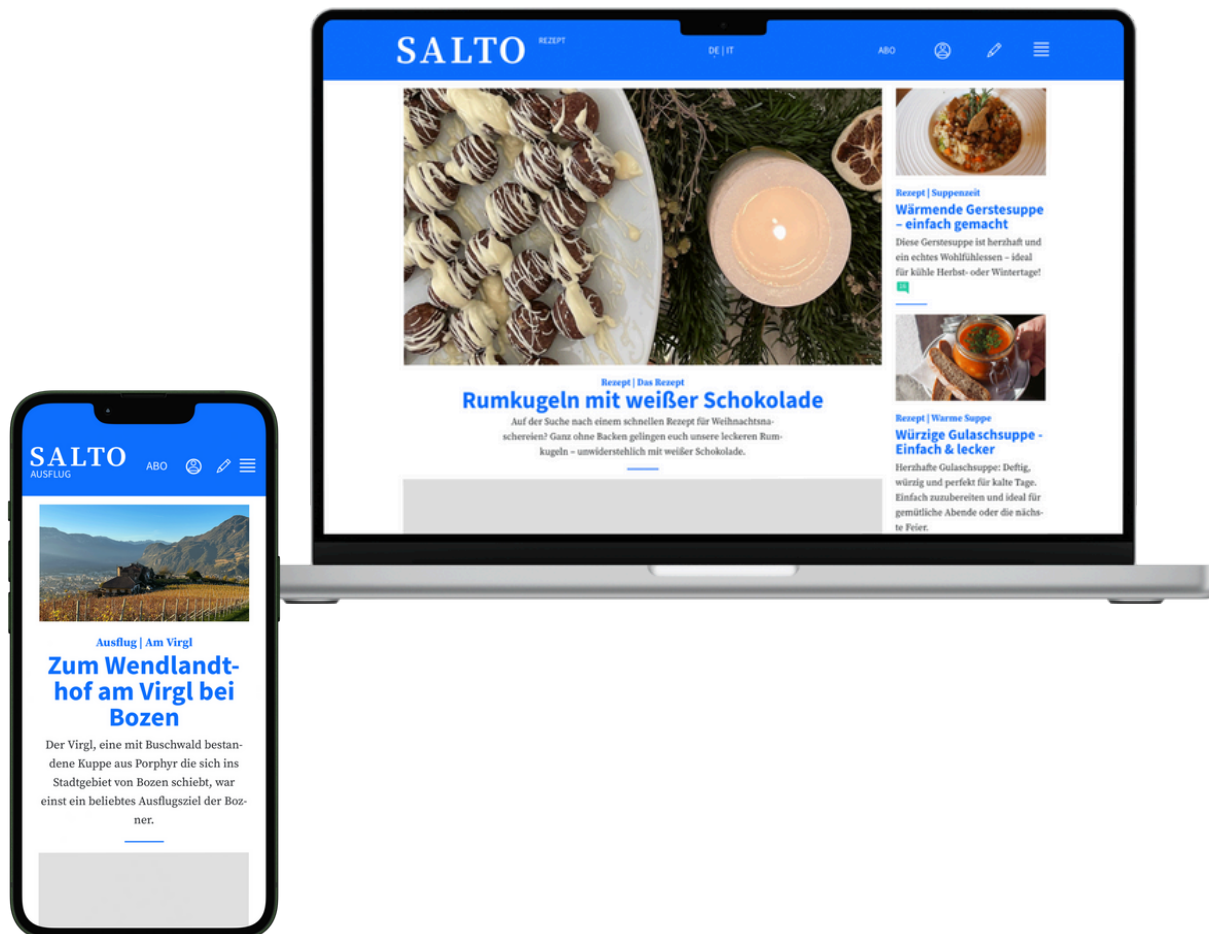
SALTO REZEPT

DE | IT

ABO

Rezept | Das Rezept

Rumkugeln mit weißer Schokolade

Auf der Suche nach einem schnellen Rezept für Weihnachtsnaschereien? Ganz ohne Backen gelingen euch unsere leckeren Rumkugeln – unwiderstehlich mit weißer Schokolade.

Rezept | Suppenzeit

Wärmende Gerstesuppe – einfach gemacht

Diese Gerstesuppe ist herzhaft und ein echtes Wohlfühlessen – ideal für kühle Herbst- oder Wintertage!

Rezept | Warme Suppe

Würzige Gulaschsuppe - Einfach & lecker

Herzhafte Gulaschsuppe: Deftig, würzig und perfekt für kalte Tage. Einfach zuzubereiten und ideal für gemütliche Abende oder die nächste Feier.

SALTO AUSFLUG

ABO

Ausflug | Am Virgl

Zum Wendlandthof am Virgl bei Bozen

Der Virgl, eine mit Buschwald bestandene Kuppe aus Porphyr die sich ins Stadtgebiet von Bozen schiebt, war einst ein beliebtes Ausflugsziel der Bozner.